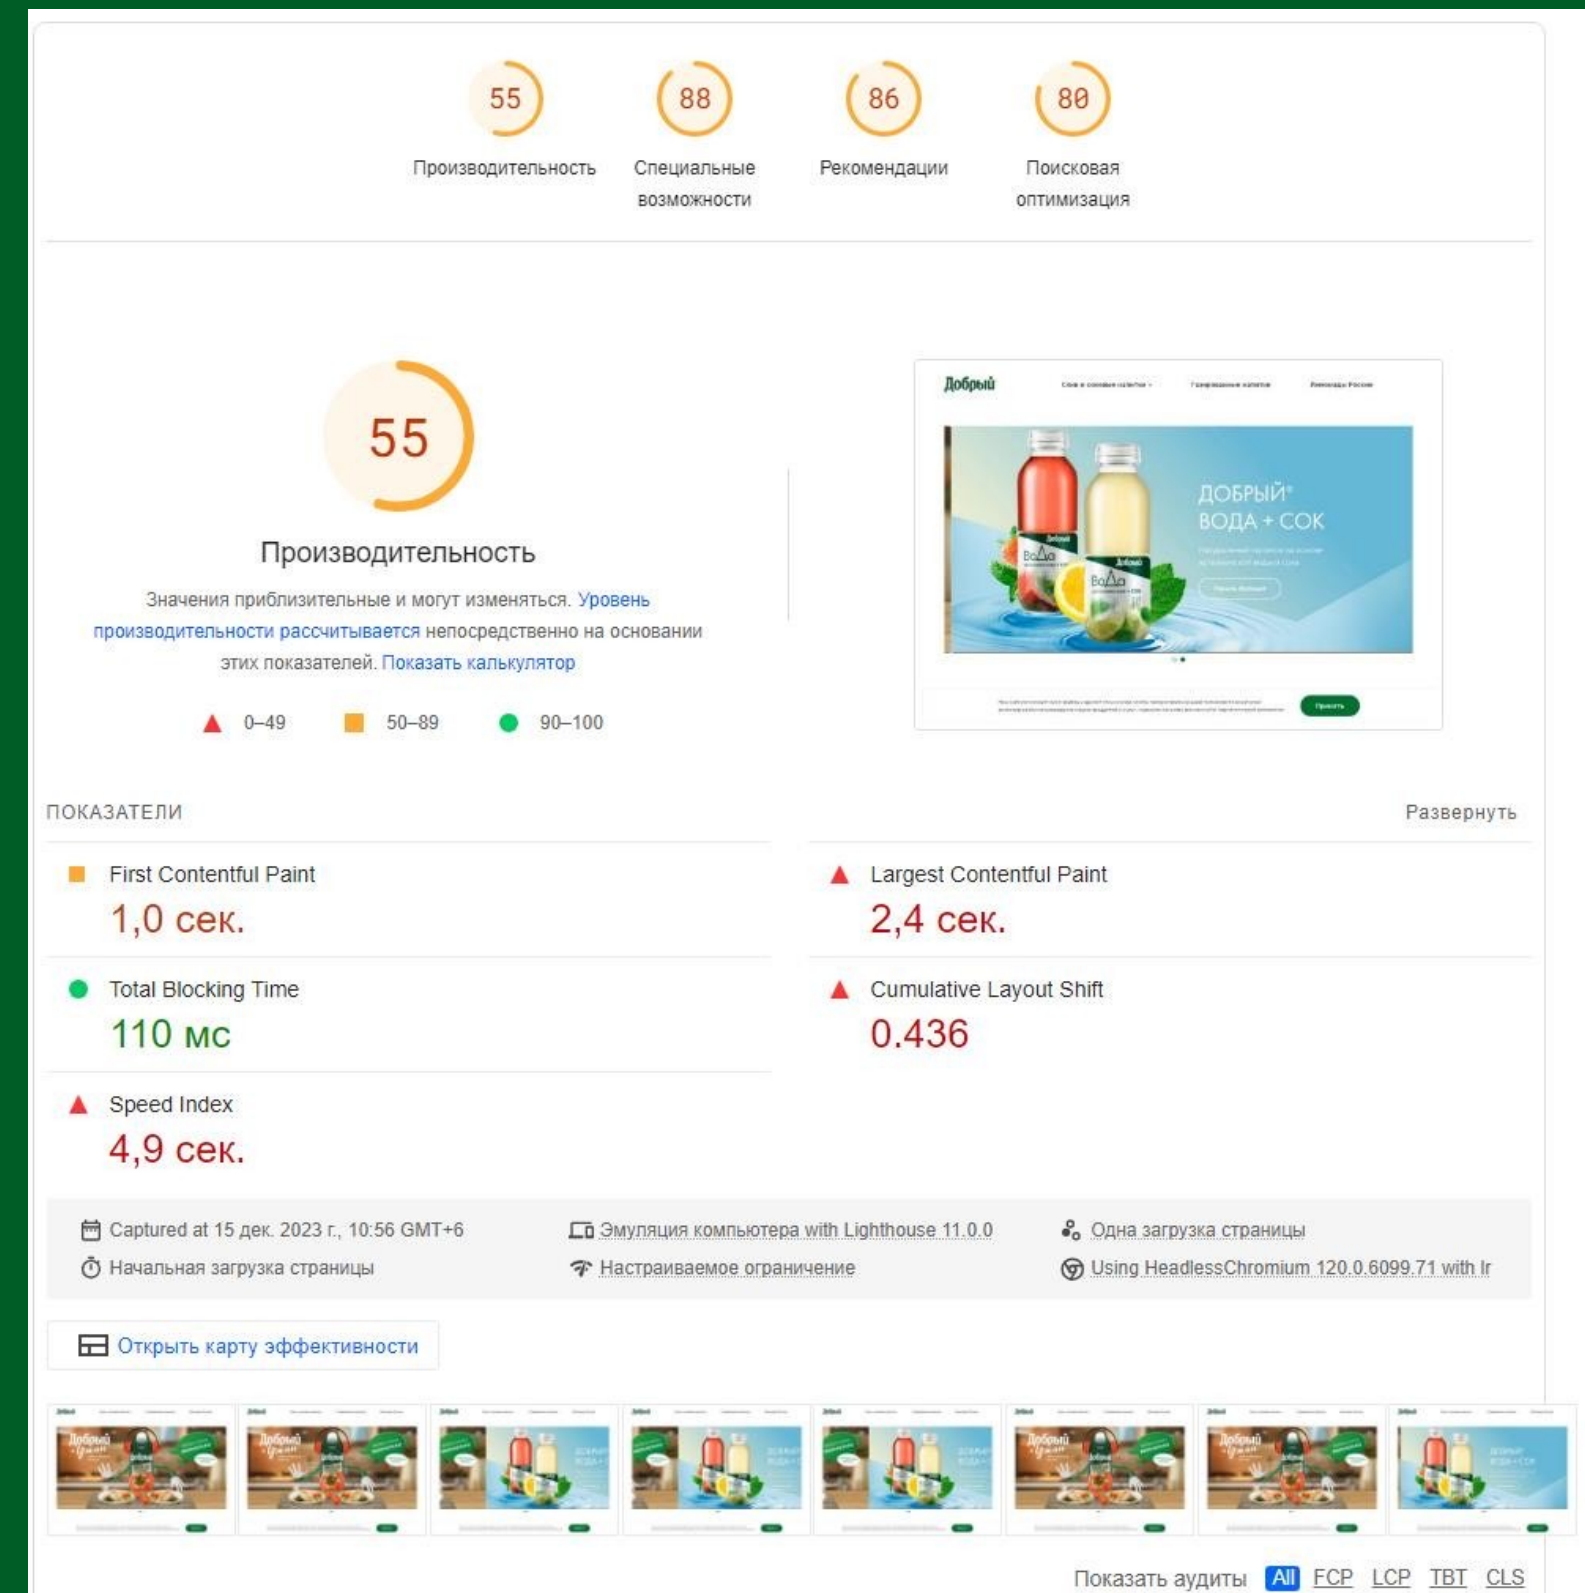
55
Производительность

88
Специальные возможности

86
Рекомендации

80
Поисковая оптимизация

55
Производительность

Значения приблизительные и могут изменяться. Уровень производительности рассчитывается непосредственно на основании этих показателей. Показать калькулятор

0–49 50–89 90–100

Добрый

ДОБРЫЙ® ВОДА + СОК

ПОКАЗАТЕЛИ

Развернуть

First Contentful Paint
1,0 сек.

Largest Contentful Paint
2,4 сек.

Total Blocking Time
110 мс

Cumulative Layout Shift
0.436

Speed Index
4,9 сек.

Captured at 15 дек. 2023 г., 10:56 GMT+6
Начальная загрузка страницы
Эмуляция компьютера with Lighthouse 11.0.0
Настраиваемое ограничение
Одна загрузка страницы
Using HeadlessChromium 120.0.6099.71 with lr

Открыть карту эффективности

Показать аудиты All FCP LCP TBT CLS